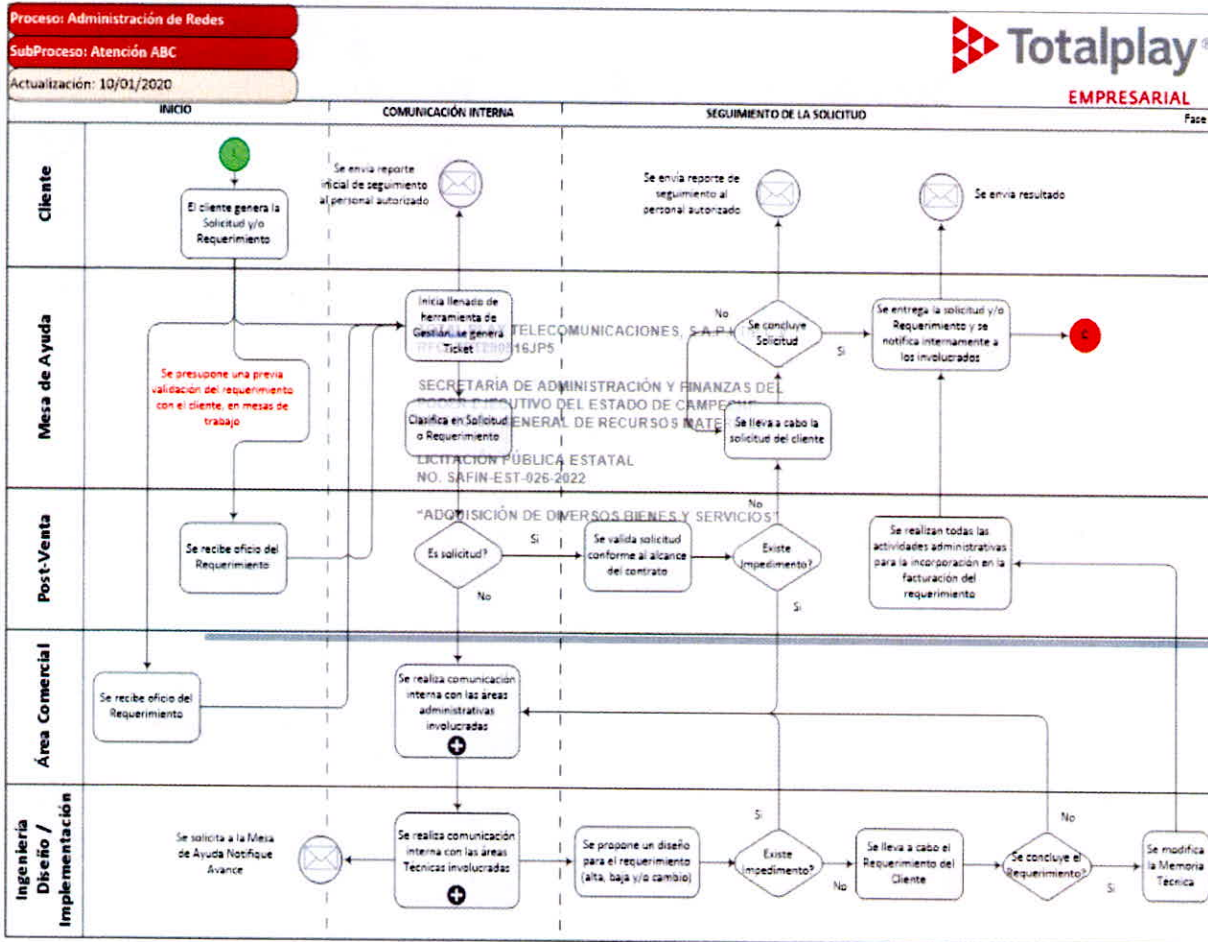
Proceso: Administración de Redes
SubProceso: Atención ABC
Actualización: 10/01/2020

Totalplay®
EMPRESARIAL

INICIO
COMUNICACIÓN INTERNA
SEGUIMIENTO DE LA SOLICITUD
Face

Cliente
Mesa de Ayuda
Post-Venta
Área Comercial
Ingeniería Diseño / Implementación

I
El cliente genera la Solicitud y/o Requerimiento
Se envía reporte inicial de seguimiento al personal autorizado
Se envía reporte de seguimiento al personal autorizado
Se envía resultado

Se presupone una previa validación del requerimiento con el cliente, en mesas de trabajo
Inicia llenado de herramienta de Gestión, se genera Ticket
Clasifica en Solicitud o Requerimiento
No
Se concluye Solicitud
Sí
Se lleva a cabo la solicitud del cliente
Se entrega la solicitud y/o Requerimiento y se notifica internamente a los involucrados
C

TELECOMUNICACIONES, S.A.P.I. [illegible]
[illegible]16JP5
SECRETARÍA DE ADMINISTRACIÓN Y FINANZAS DEL PODER EJECUTIVO DEL ESTADO DE CAMPECHE
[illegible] GENERAL DE RECURSOS MATE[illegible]
LICITACIÓN PÚBLICA ESTATAL
NO. SAFIN-EST-026-2022
"ADQUISICIÓN DE DIVERSOS BIENES Y SERVICIOS"

Se recibe oficio del Requerimiento
Es solicitud?
Sí
No
Se valida solicitud conforme al alcance del contrato
Existe Impedimento?
No
Sí
Se realizan todas las actividades administrativas para la incorporación en la facturación del requerimiento

Se recibe oficio del Requerimiento
Se realiza comunicación interna con las áreas administrativas involucradas

Se solicita a la Mesa de Ayuda Notifique Avance
Se realiza comunicación interna con las áreas Tecnicas involucradas
Se propone un diseño para el requerimiento (alta, baja y/o cambio)
Sí
Existe Impedimento?
No
Se lleva a cabo el Requerimiento del Cliente
Se concluye el Requerimiento?
No
Sí
Se modifica la Memoria Tecnica